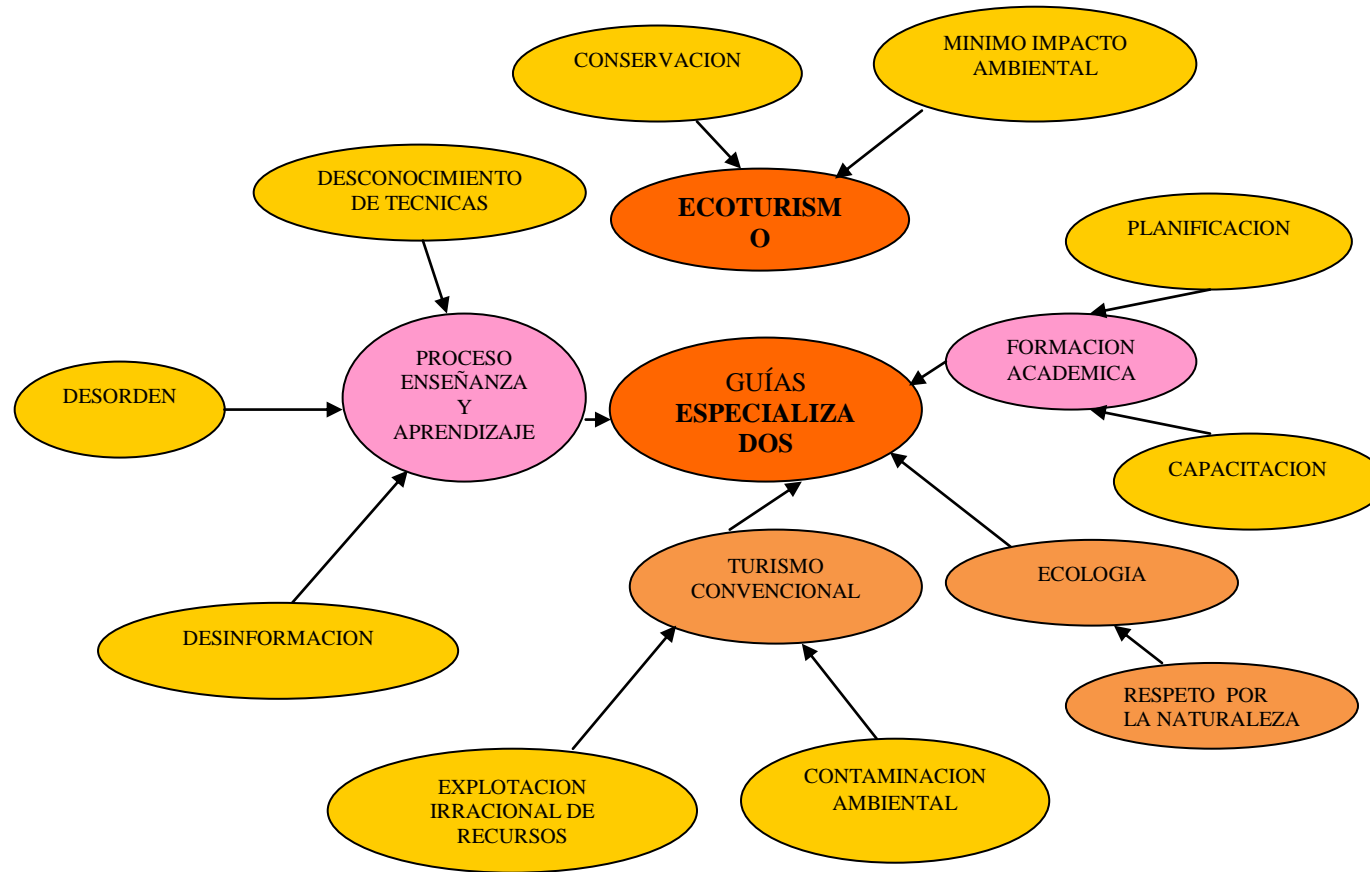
CONSERVACION

MINIMO IMPACTO AMBIENTAL

DESCONOCIMIENTO DE TECNICAS

ECOTURISM O

PLANIFICACION

PROCESO ENSEÑANZA Y APRENDIZAJE

DESORDEN

GUÍAS ESPECIALIZA DOS

FORMACION ACADEMICA

CAPACITACION

TURISMO CONVENCIONAL

ECOLOGIA

DESINFORMACION

RESPETO POR LA NATURALEZA

EXPLOTACION IRRACIONAL DE RECURSOS

CONTAMINACION AMBIENTAL